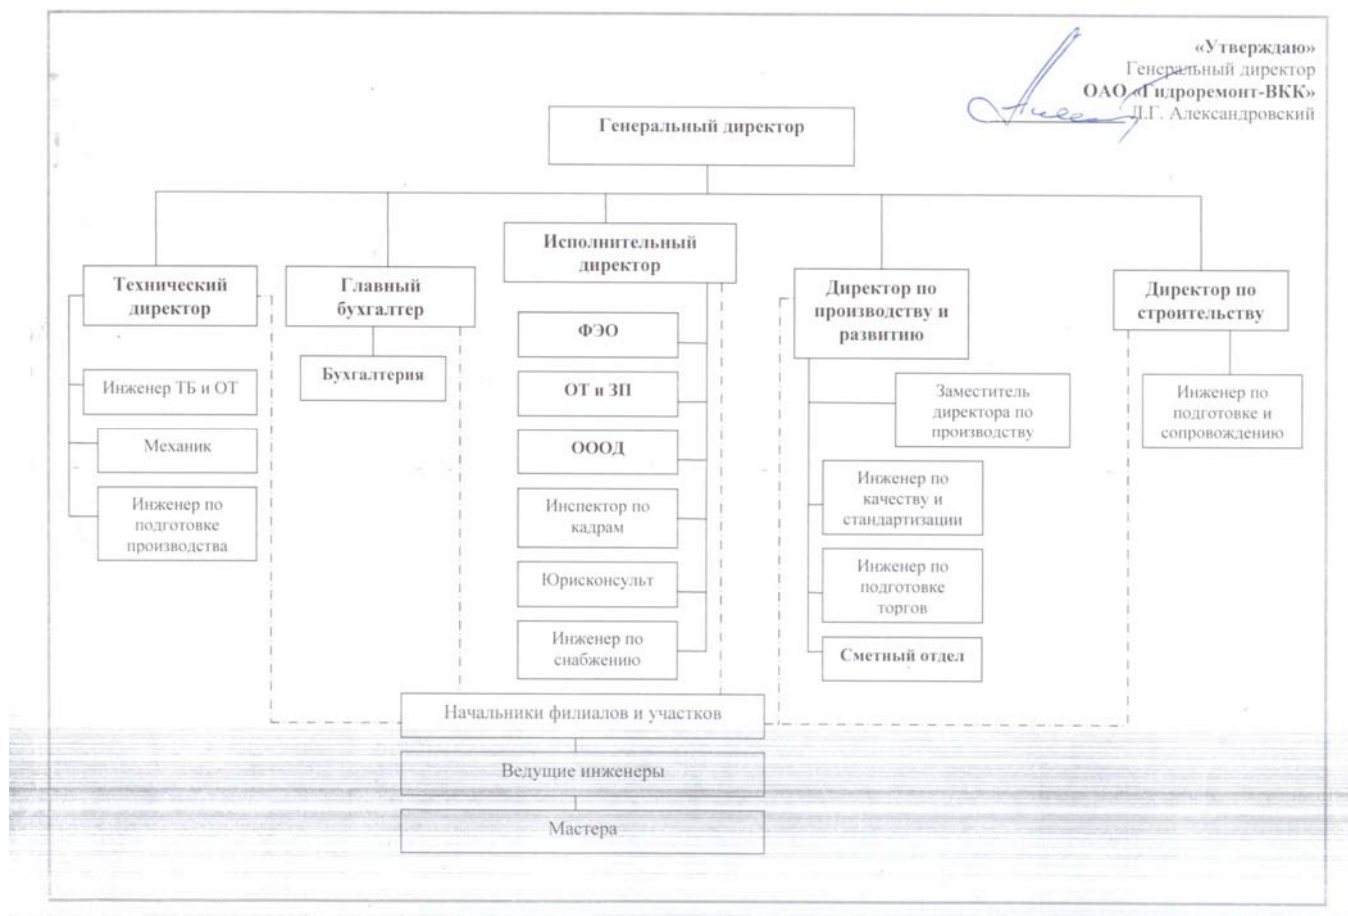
«Утверждаю»
Генеральный директор
ОАО «Гидроремонт-ВКК»
Д.Г. Александровский

Генеральный директор

Технический директор

Главный бухгалтер

Исполнительный директор

Директор по производству и развитию

Директор по строительству

Инженер ТБ и ОТ

Механик

Инженер по подготовке производства

Бухгалтерия

ФЭО

ОТ и ЗП

ОООД

Инспектор по кадрам

Юрисконсульт

Инженер по снабжению

Заместитель директора по производству

Инженер по качеству и стандартизации

Инженер по подготовке торгов

Сметный отдел

Инженер по подготовке и сопровождению

Начальники филиалов и участков

Ведущие инженеры

Мастера